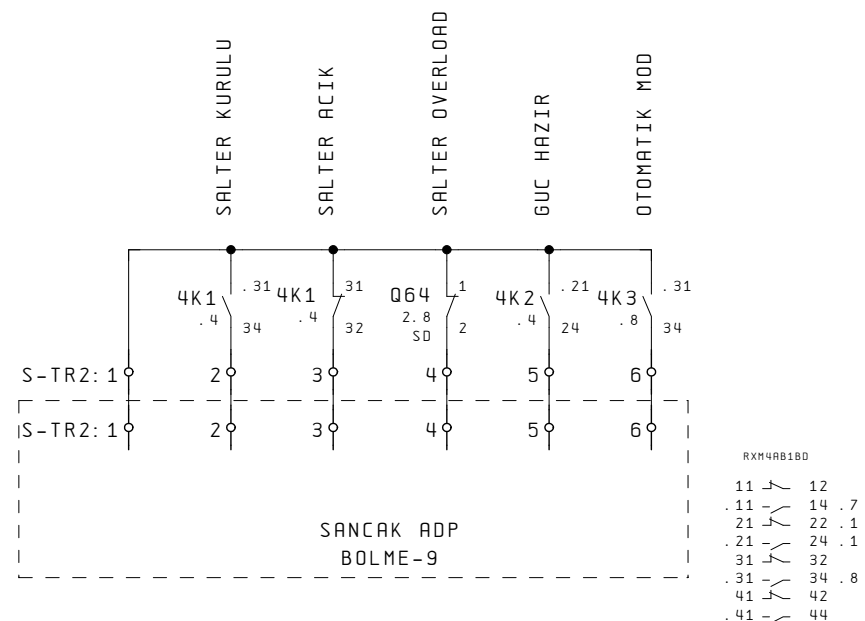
SALTER KURULU
SALTER ACIK
SALTER OVERLOAD
GUC HAZIR
OTOMATIK MOD

4K1 .4 .31 34
4K1 .4 31 32
Q64 2.8 SD 1 2
4K2 .4 .21 24
4K3 .8 .31 34

S-TR2:1 2 3 4 5 6
S-TR2:1 2 3 4 5 6

SANCAK ADP
BOLME-9

RXM4AB1BD
11 12
.11 14 .7
21 22 .1
.21 24 .1
31 32
.31 34 .8
41 42
.41 44